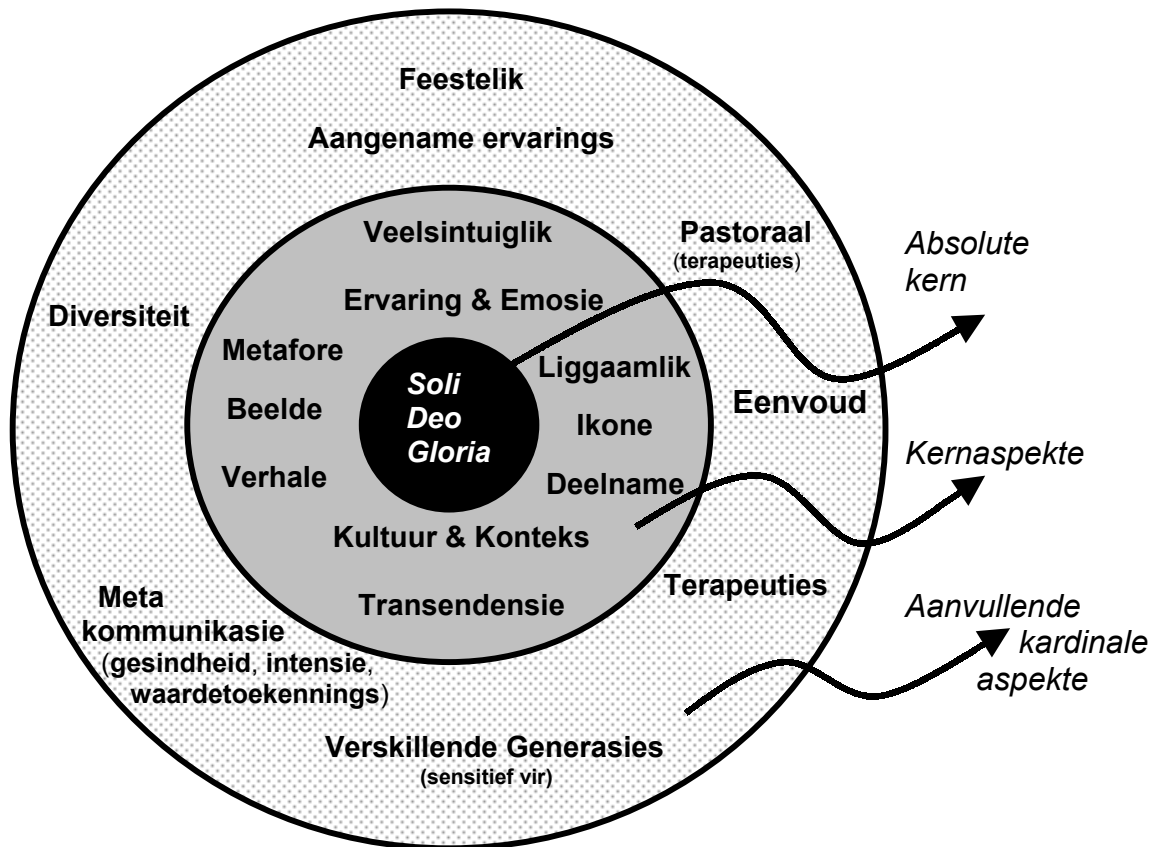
Feestelik

Aangename ervarings

Veelsintuiglik

Pastoraal
(terapeuties)

Absolute kern

Ervaring & Emosie

Diversiteit

Metafore

Liggaamlik

Soli Deo Gloria

Beelde

Ikone

Eenvoud

Verhale

Deelname

Kernaspekte

Kultuur & Konteks

Terapeuties

Meta kommunikasie
(gesindheid, intensie, waardetoekennings)

Transendensie

Aanvullende kardinale aspekte

Verskillende Generasies
(sensitief vir)